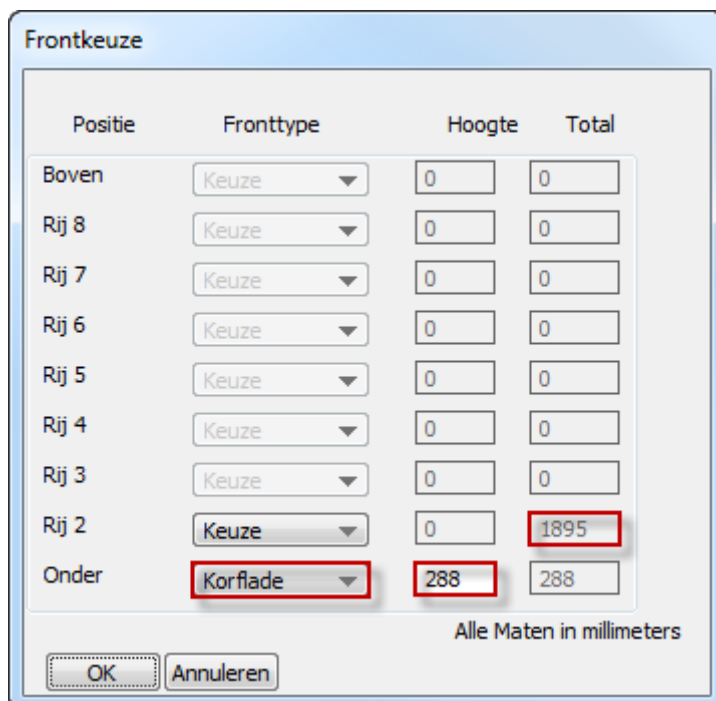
Frontkeuze

| Positie | Fronttype | Hoogte | Total |
|---|---|---|---|
| Boven | Keuze | 0 | 0 |
| Rij 8 | Keuze | 0 | 0 |
| Rij 7 | Keuze | 0 | 0 |
| Rij 6 | Keuze | 0 | 0 |
| Rij 5 | Keuze | 0 | 0 |
| Rij 4 | Keuze | 0 | 0 |
| Rij 3 | Keuze | 0 | 0 |
| Rij 2 | Keuze | 0 | 1895 |
| Onder | Korflade | 288 | 288 |

Alle Maten in millimeters

OK Annuleren